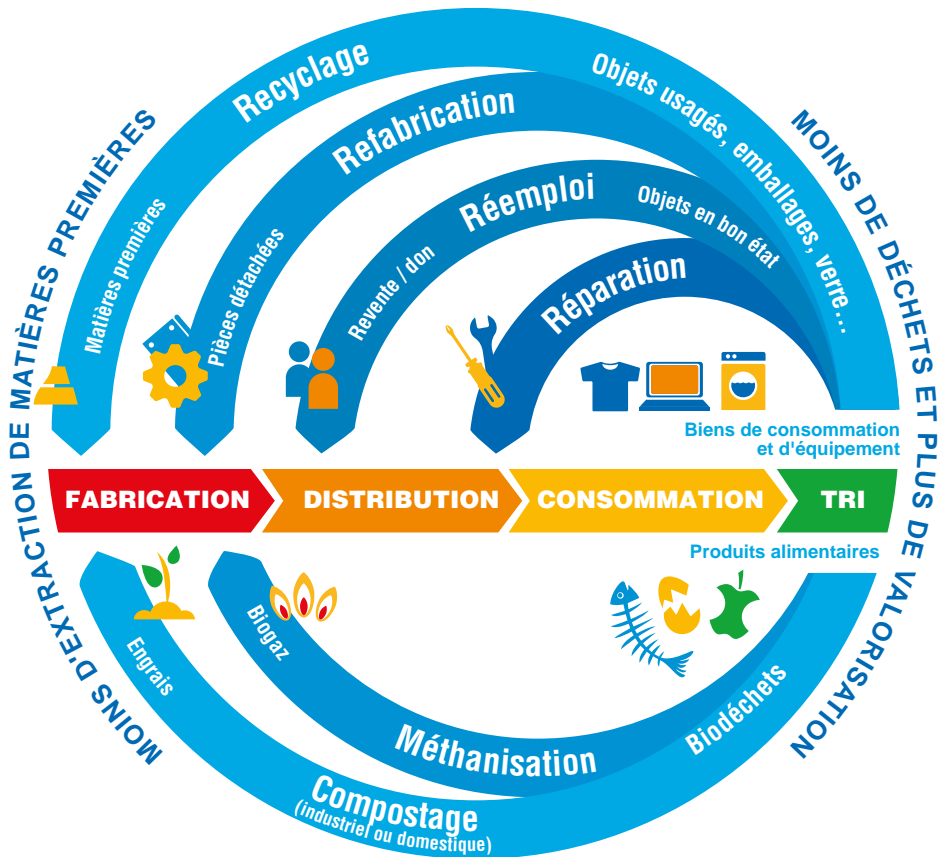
MOINS D'EXTRACTION DE MATIÈRES PREMIÈRES

Recyclage
Objets usagés, emballages, verre…
Matières premières

Refabrication
Pièces détachées

Réemploi
Objets en bon état
Revente / don

Réparation

MOINS DE DÉCHETS ET PLUS DE VALORISATION

Biens de consommation et d'équipement

FABRICATION
DISTRIBUTION
CONSOMMATION
TRI

Produits alimentaires

Engrais
Biogaz
Biodéchets
Méthanisation
Compostage
(industriel ou domestique)